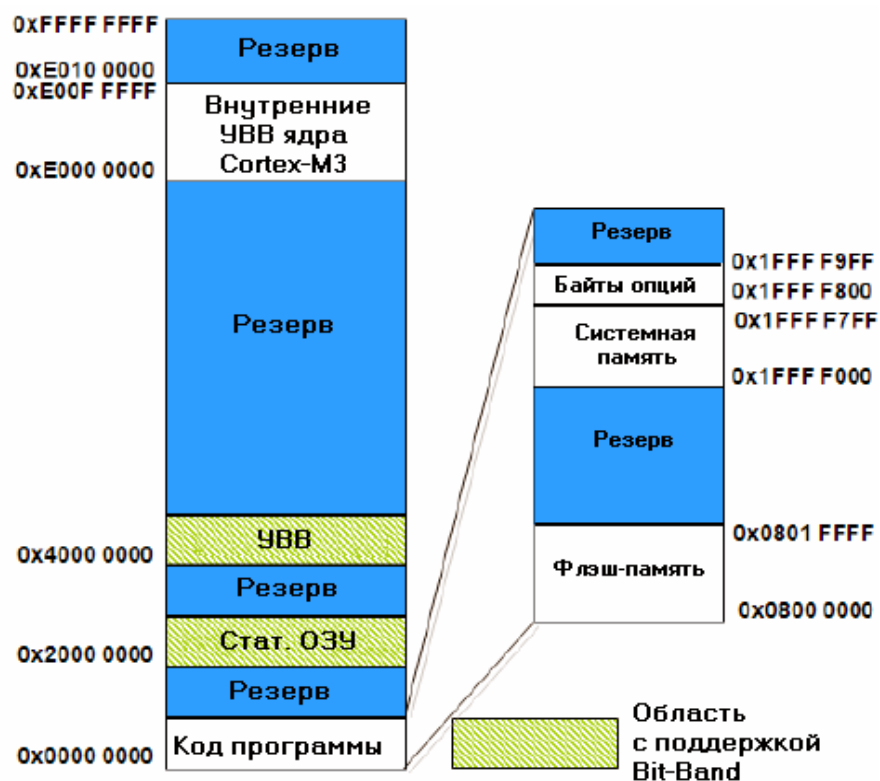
0xFFFF FFFF
Резерв
0xE010 0000
0xE00F FFFF
Внутренние УВВ ядра Cortex-M3
0xE000 0000
Резерв
УВВ
0x4000 0000
Резерв
Стат. ОЗУ
0x2000 0000
Резерв
0x0000 0000
Код программы

Резерв
0x1FFF F9FF
Байты опций
0x1FFF F800
Системная память
0x1FFF F7FF
0x1FFF F000
Резерв
0x0801 FFFF
Флэш-память
0x0800 0000

Область с поддержкой Bit-Band